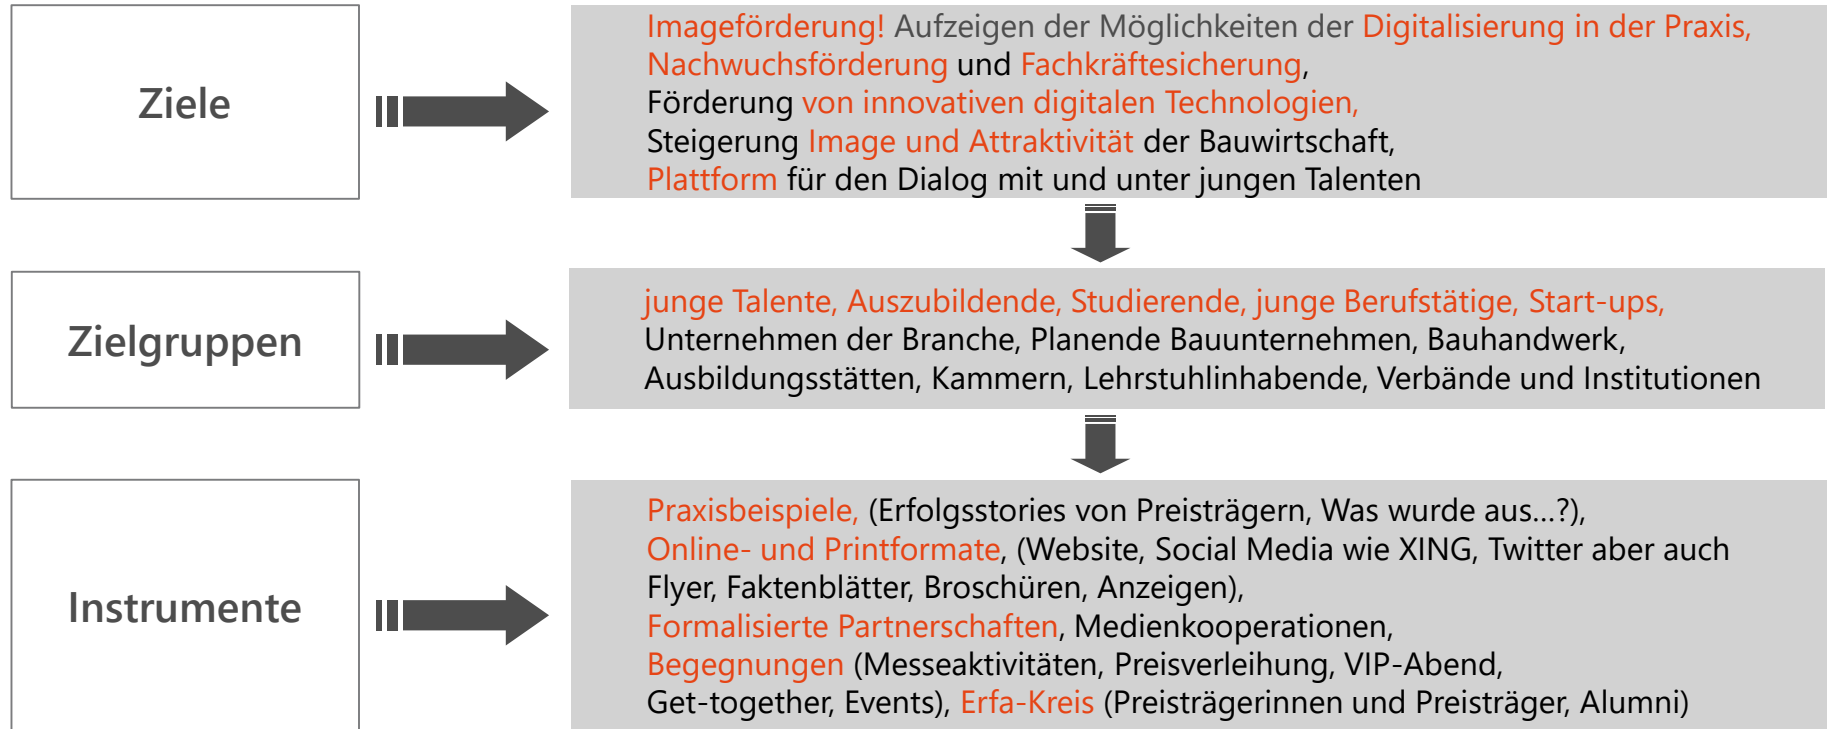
Ziele

Imageförderung! Aufzeigen der Möglichkeiten der Digitalisierung in der Praxis, Nachwuchsförderung und Fachkräftesicherung,
Förderung von innovativen digitalen Technologien,
Steigerung Image und Attraktivität der Bauwirtschaft,
Plattform für den Dialog mit und unter jungen Talenten

Zielgruppen

junge Talente, Auszubildende, Studierende, junge Berufstätige, Start-ups,
Unternehmen der Branche, Planende Bauunternehmen, Bauhandwerk,
Ausbildungsstätten, Kammern, Lehrstuhlinhabende, Verbände und Institutionen

Instrumente

Praxisbeispiele, (Erfolgsstories von Preisträgern, Was wurde aus...?),
Online- und Printformate, (Website, Social Media wie XING, Twitter aber auch Flyer, Faktenblätter, Broschüren, Anzeigen),
Formalisierte Partnerschaften, Medienkooperationen,
Begegnungen (Messeaktivitäten, Preisverleihung, VIP-Abend, Get-together, Events), Erfa-Kreis (Preisträgerinnen und Preisträger, Alumni)